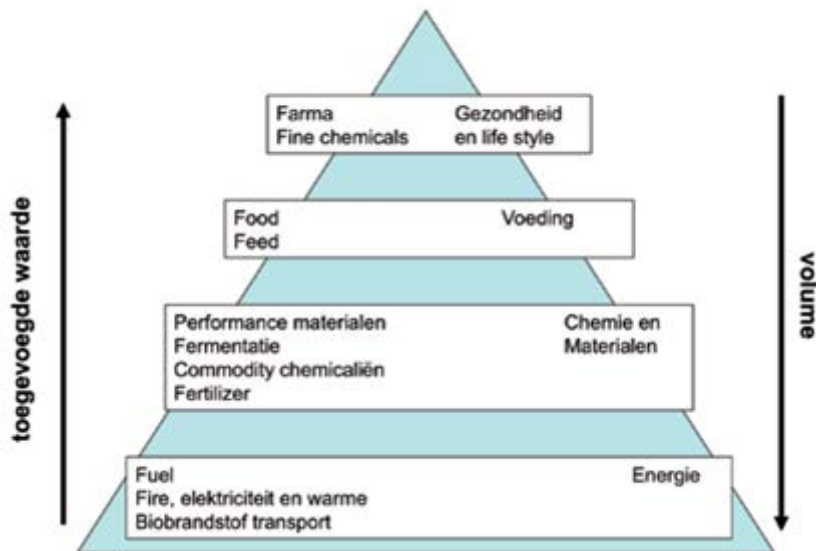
toegevoegde waarde

Farma
Fine chemicals

Gezondheid
en life style

Food
Feed

Voeding

Performance materialen
Fermentatie
Commodity chemicaliën
Fertilizer

Chemie en
Materialen

Fuel
Fire, elektriciteit en warme
Biobrandstof transport

Energie

volume